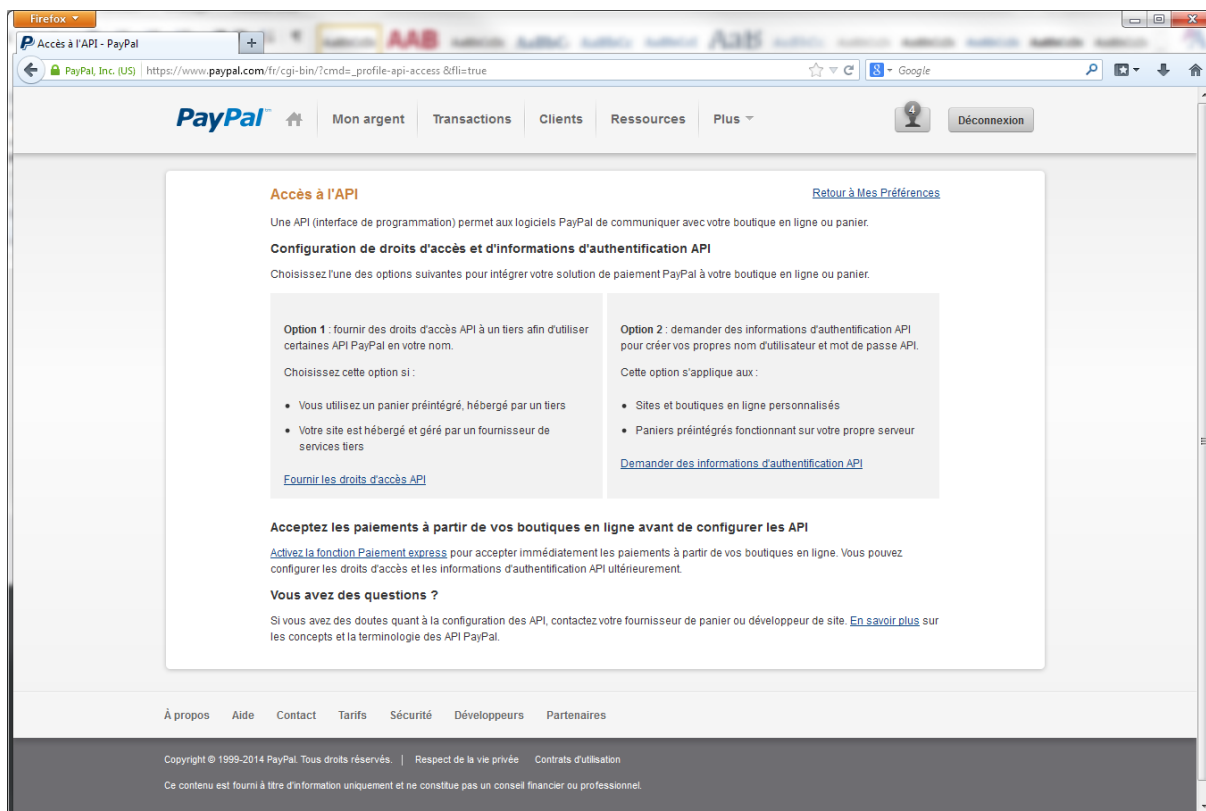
Firefox

Accès à l'API - PayPal

+

AAB

PayPal, Inc. (US) | https://www.paypal.com/fr/cgi-bin/?cmd=_profile-api-access &fli=true

Google

PayPal

Mon argent | Transactions | Clients | Ressources | Plus

4

Déconnexion

Accès à l'API

Retour à Mes Préférences

Une API (interface de programmation) permet aux logiciels PayPal de communiquer avec votre boutique en ligne ou panier.

Configuration de droits d'accès et d'informations d'authentification API

Choisissez l'une des options suivantes pour intégrer votre solution de paiement PayPal à votre boutique en ligne ou panier.

Option 1 : fournir des droits d'accès API à un tiers afin d'utiliser certaines API PayPal en votre nom.

Choisissez cette option si :

- Vous utilisez un panier préintégré, hébergé par un tiers
- Votre site est hébergé et géré par un fournisseur de services tiers

Fournir les droits d'accès API

Option 2 : demander des informations d'authentification API pour créer vos propres nom d'utilisateur et mot de passe API.

Cette option s'applique aux :

- Sites et boutiques en ligne personnalisés
- Paniers préintégrés fonctionnant sur votre propre serveur

Demander des informations d'authentification API

Acceptez les paiements à partir de vos boutiques en ligne avant de configurer les API

Activez la fonction Paiement express pour accepter immédiatement les paiements à partir de vos boutiques en ligne. Vous pouvez configurer les droits d'accès et les informations d'authentification API ultérieurement.

Vous avez des questions ?

Si vous avez des doutes quant à la configuration des API, contactez votre fournisseur de panier ou développeur de site. En savoir plus sur les concepts et la terminologie des API PayPal.

À propos | Aide | Contact | Tarifs | Sécurité | Développeurs | Partenaires

Copyright © 1999-2014 PayPal. Tous droits réservés. | Respect de la vie privée | Contrats d'utilisation

Ce contenu est fourni à titre d'information uniquement et ne constitue pas un conseil financier ou professionnel.